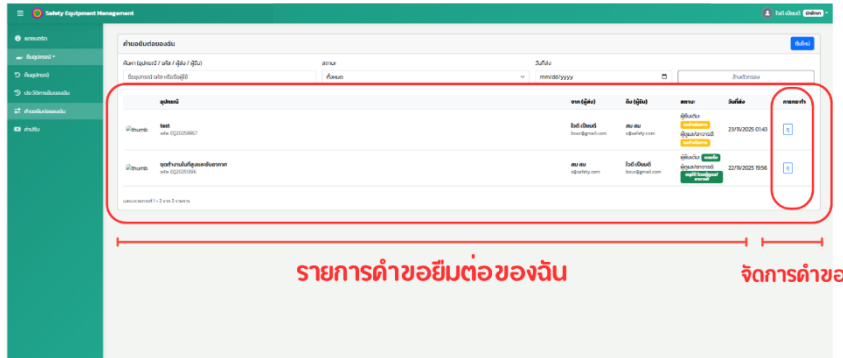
Safety Equipment Management

ไวดี เบียนดี ผู้ดูแล

หน้าหลัก

ยืมอุปกรณ์

คืนอุปกรณ์

ประวัติการยืมของฉัน

คำขอยืมต่อของฉัน

ส่วนตัว

คำขอยืมต่อของฉัน

รีเฟรช

ค้นหา (อุปกรณ์ / รหัส / ผู้ส่ง / ผู้รับ)

ชื่ออุปกรณ์ รหัส หรือชื่อผู้ใช้

สถานะ

ทั้งหมด

วันที่ส่ง

mm/dd/yyyy

ล้างตัวกรอง

| | อุปกรณ์ | จาก (ผู้ส่ง) | ถึง (ผู้รับ) | สถานะ | วันที่ส่ง | การกระทำ |
|---|---|---|---|---|---|---|
| thumb | test รหัส: EQ20250867 | ไวดี เบียนดี boon@gmail.com | สม สม s@safety.com | ผู้ยืมต้น รอดำเนินการ ผู้ดูแล/เจ้าของ รอดำเนินการ | 23/11/2025 01:43 | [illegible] |
| thumb | ชุดทำงานในที่สูงและอับอากาศ รหัส: EQ2025098 | สม สม s@safety.com | ไวดี เบียนดี boon@gmail.com | ผู้ยืมต้น อนุมัติ ผู้ดูแล/เจ้าของ อนุมัติ/โอนอุปกรณ์แล้ว | 22/11/2025 19:56 | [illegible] |

แสดงรายการที่ 1 ถึง 2 จาก 2 รายการ

รายการคำขอยืมต่อของฉัน

จัดการคำขอ